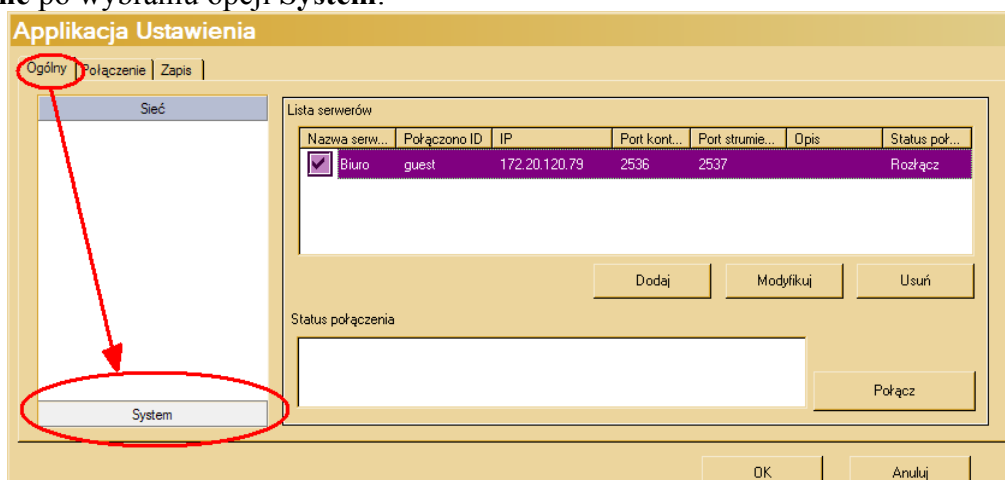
**nie** po wybraniu opcji **System**.

Applikacja Ustawienia

Ogólny | Połączenie | Zapis

Sieć

System

Lista serwerów

| Nazwa serw... | Połączono ID | IP | Port kont... | Port strumie... | Opis | Status poł... |
|---|---|---|---|---|---|---|
| Biuro | guest | 172.20.120.79 | 2536 | 2537 | | Rozłącz |

Dodaj | Modyfikuj | Usuń

Status połączenia

Połącz

OK | Anuluj